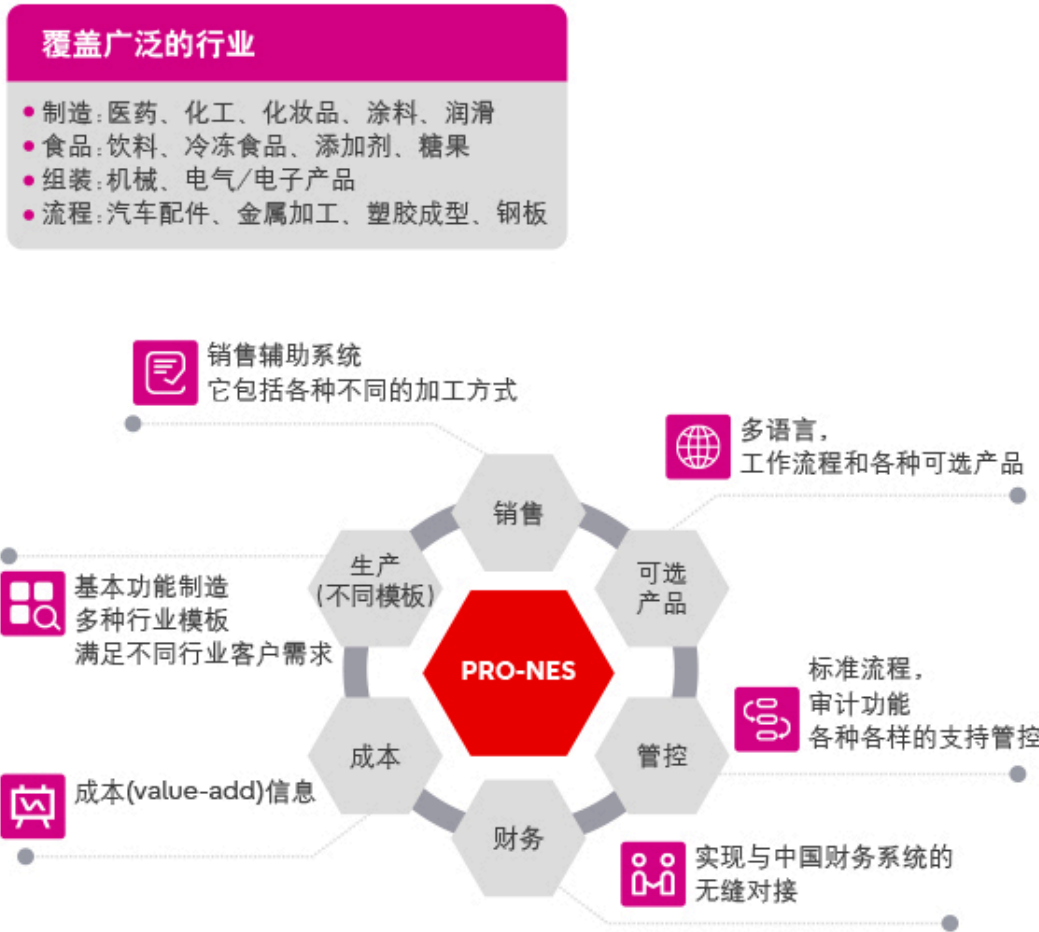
覆盖广泛的行业

• 制造：医药、化工、化妆品、涂料、润滑
• 食品：饮料、冷冻食品、添加剂、糖果
• 组装：机械、电气/电子产品
• 流程：汽车配件、金属加工、塑胶成型、钢板

销售辅助系统
它包括各种不同的加工方式

多语言，
工作流程和各种可选产品

基本功能制造
多种行业模板
满足不同行业客户需求

标准流程，
审计功能
各种各样的支持管控

成本(value-add)信息

实现与中国财务系统的
无缝对接

销售

可选
产品

管控

财务

成本

生产
(不同模板)

PRO-NES